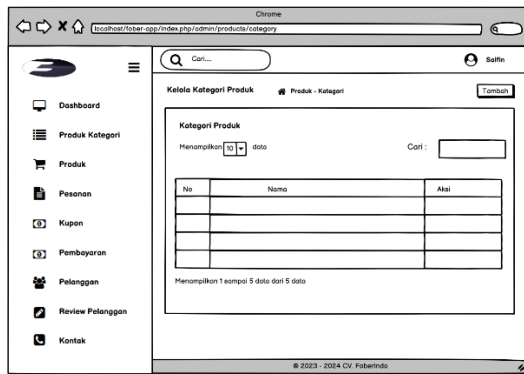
Chrome

localhost/faber-app/index.php/admin/products/category

Cari....

Saifin

Dashboard

Produk Kategori

Produk

Pesanan

Kupon

Pembayaran

Pelanggan

Review Pelanggan

Kontak

Kelola Kategori Produk

Produk - Kategori

Tambah

Kategori Produk

Menampilkan 10 data

Cari :

| No | Nama | Aksi |
|---|---|---|
| | | |
| | | |
| | | |
| | | |
| | | |

Menampilkan 1 sampai 5 data dari 5 data

© 2023 - 2024 CV. Faberindo